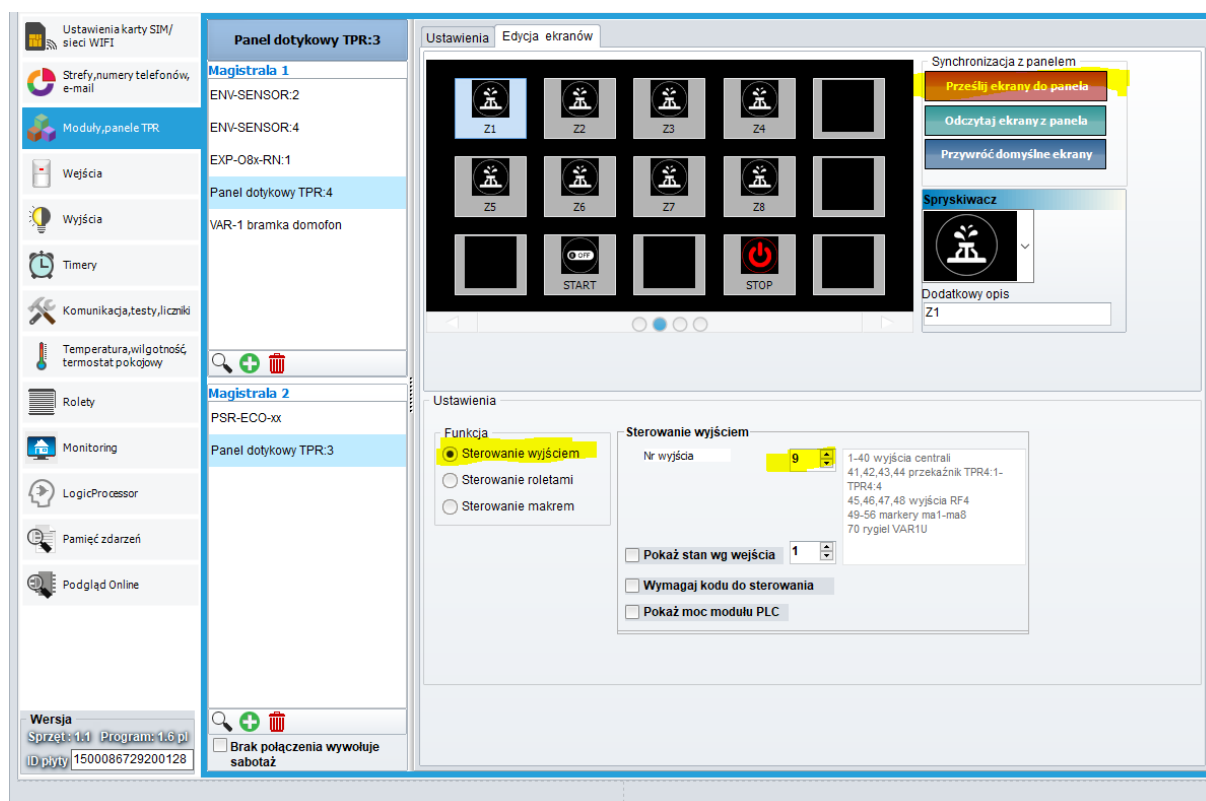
Ustawienia karty SIM/ sieci WIFI

Strefy,numery telefonów, e-mail

Moduły,panele TPR

Wejścia

Wyjścia

Timery

Komunikacja,testy,liczniki

Temperatura,wilgotność, termostat pokojowy

Rolety

Monitoring

LogicProcessor

Pamięć zdarzeń

Podgląd Online

Wersja
Sprzęt : 1.1 Program: 1.6 pl
ID płyty 1500086729200128

Panel dotykowy TPR:3

Magistrala 1
ENV-SENSOR:2
ENV-SENSOR:4
EXP-O8x-RN:1
Panel dotykowy TPR:4
VAR-1 bramka domofon

Magistrala 2
PSR-ECO-xx
Panel dotykowy TPR:3

Brak połączenia wywołuje sabotaż

Ustawienia | Edycja ekranów

Z1 Z2 Z3 Z4
Z5 Z6 Z7 Z8
OFF START STOP

Synchronizacja z panelem
Prześlij ekrany do panela
Odczytaj ekrany z panela
Przywróć domyślne ekrany

Spryskiwacz
Dodatkowy opis
Z1

Ustawienia
Funkcja
Sterowanie wyjściem
Sterowanie roletami
Sterowanie makrem

Sterowanie wyjściem
Nr wyjścia 9
1-40 wyjścia centrali
41,42,43,44 przekaźnik TPR4:1-TPR4:4
45,46,47,48 wyjścia RF4
49-56 markery ma1-ma8
70 rygiel VAR1U

Pokaż stan wg wejścia 1
Wymagaj kodu do sterowania
Pokaż moc modułu PLC